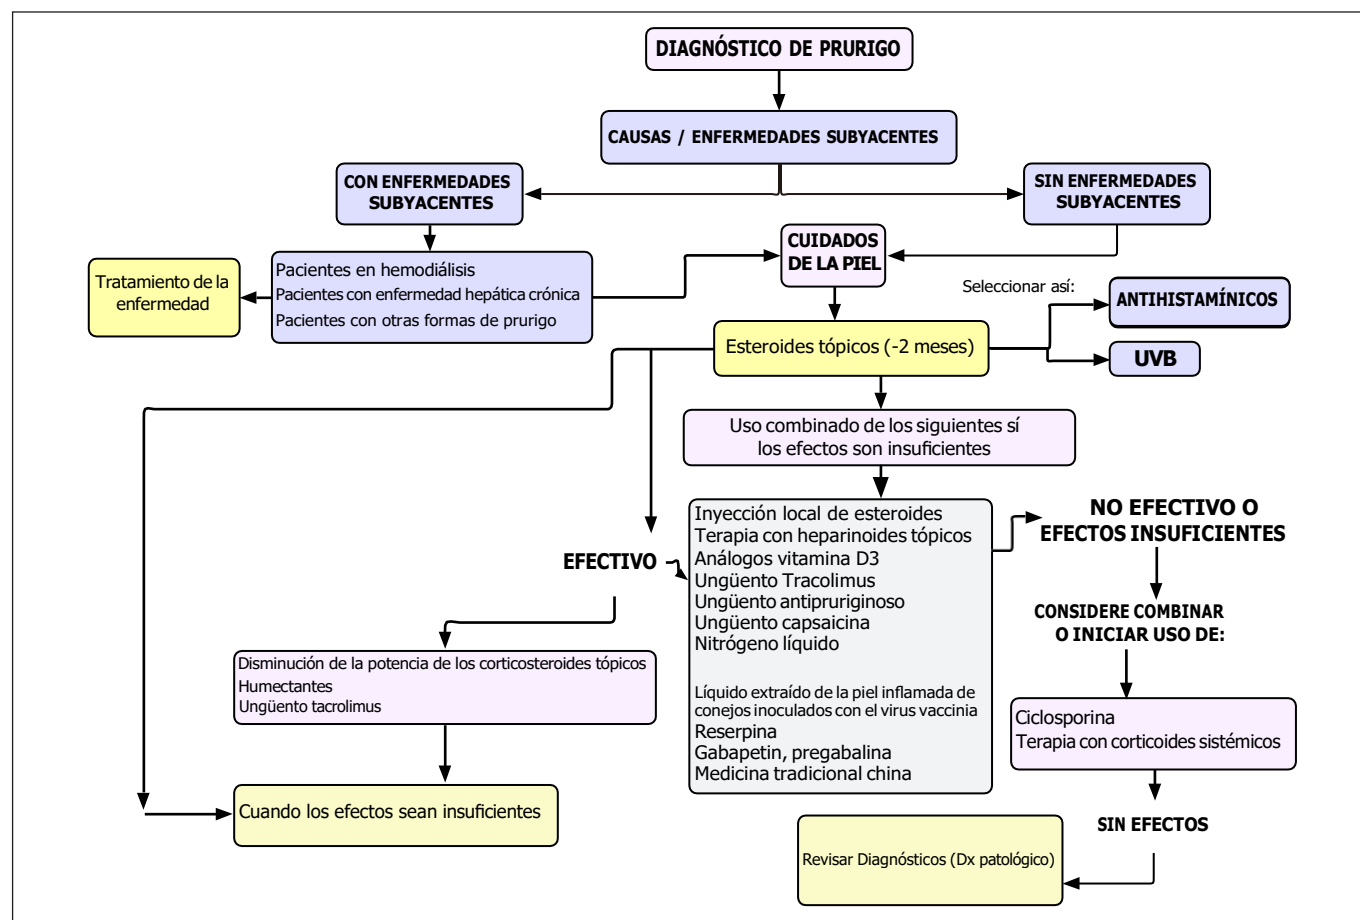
DIAGNÓSTICO DE PRURIGO

CAUSAS / ENFERMEDADES SUBYACENTES

CON ENFERMEDADES SUBYACENTES

SIN ENFERMEDADES SUBYACENTES

Tratamiento de la enfermedad

Pacientes en hemodiálisis
Pacientes con enfermedad hepática crónica
Pacientes con otras formas de prurigo

CUIDADOS DE LA PIEL

Seleccionar así:

ANTIHISTAMÍNICOS

UVB

Esteroides tópicos (-2 meses)

Uso combinado de los siguientes sí los efectos son insuficientes

Inyección local de esteroides
Terapia con heparinoides tópicos
Análogos vitamina D3
Ungüento Tracolimus
Ungüento antipruriginoso
Ungüento capsaicina
Nitrógeno líquido

Líquido extraído de la piel inflamada de conejos inoculados con el virus vaccinia
Reserpina
Gabapetin, pregabalina
Medicina tradicional china

NO EFECTIVO O EFECTOS INSUFICIENTES

CONSIDERE COMBINAR O INICIAR USO DE:

Ciclosporina
Terapia con corticoides sistémicos

SIN EFECTOS

Revisar Diagnósticos (Dx patológico)

EFECTIVO

Disminución de la potencia de los corticosteroides tópicos
Humectantes
Ungüento tacrolimus

Cuando los efectos sean insuficientes